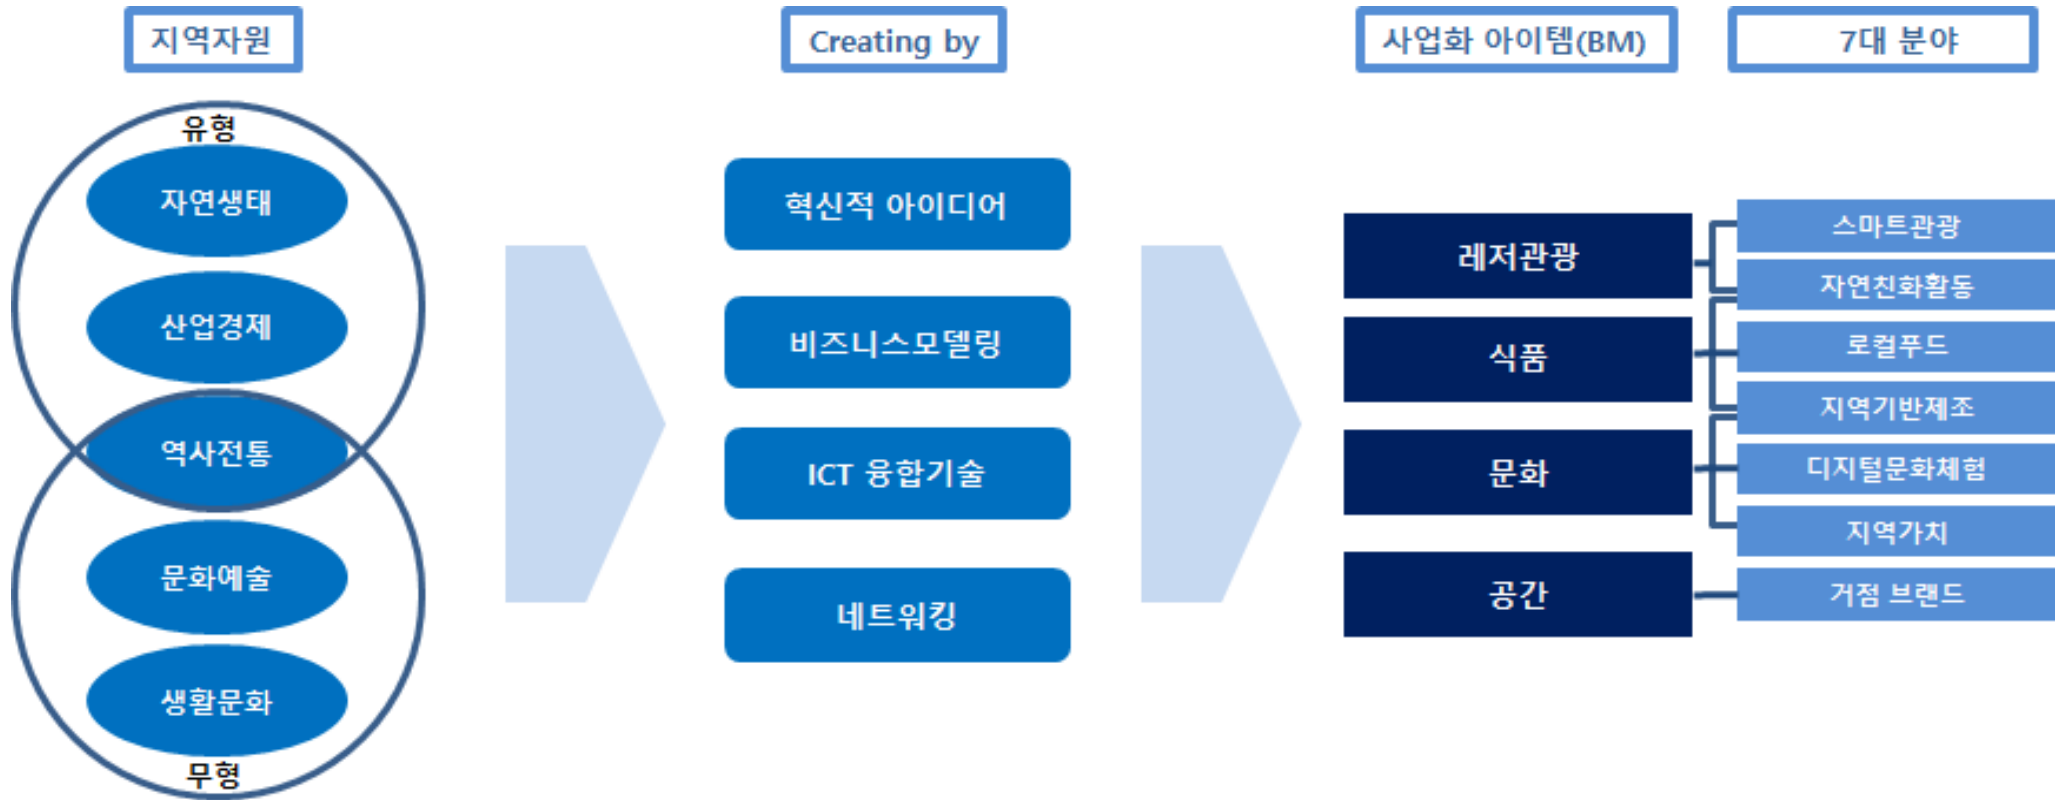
지역자원

유형

자연생태

산업경제

역사전통

문화예술

생활문화

무형

Creating by

혁신적 아이디어

비즈니스모델링

ICT 융합기술

네트워킹

사업화 아이템(BM)

레저관광

식품

문화

공간

7대 분야

스마트관광

자연친화활동

로컬푸드

지역기반제조

디지털문화체험

지역가치

거점 브랜드